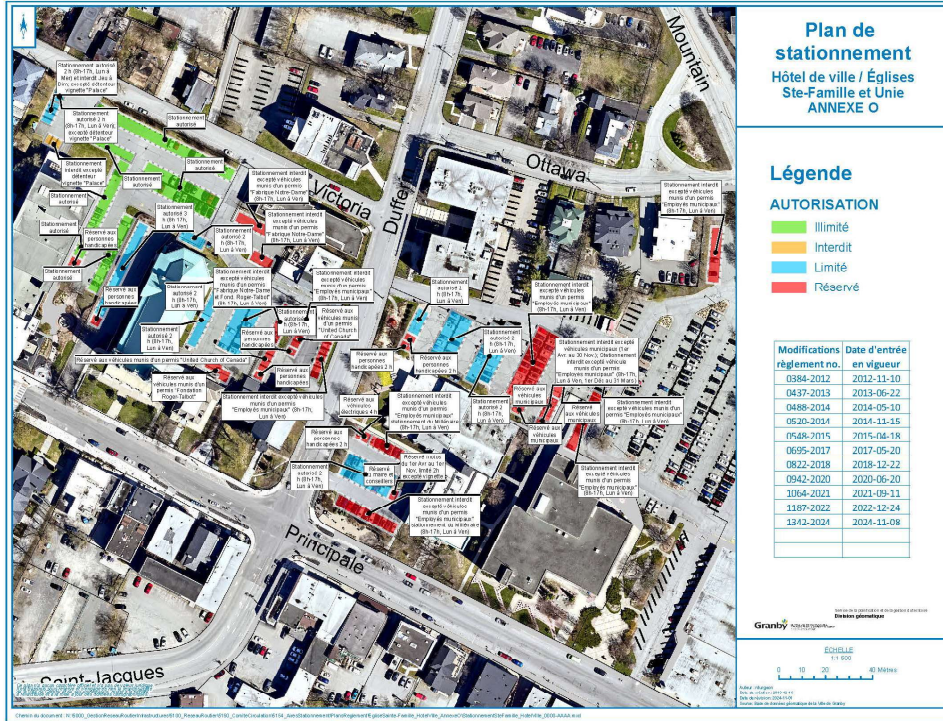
Plan de stationnement

Hôtel de ville / Églises Ste-Famille et Unie
ANNEXE O

Légende

AUTORISATION

Illimité
Interdit
Limité
Réservé

| Modifications règlement no. | Date d'entrée en vigueur |
|---|---|
| 0384-2012 | 2012-11-10 |
| 0437-2013 | 2013-06-22 |
| 0488-2014 | 2014-05-10 |
| 0520-2014 | 2014-11-15 |
| 0548-2015 | 2015-04-18 |
| 0695-2017 | 2017-05-20 |
| 0822-2018 | 2018-12-22 |
| 0942-2020 | 2020-06-20 |
| 1064-2021 | 2021-09-11 |
| 1187-2022 | 2022-12-24 |
| 1342-2024 | 2024-11-08 |
| | |
| | |

Mountain
Ottawa
Victoria
Dufferin
Principale
Saint-Jacques

Stationnement autorisé 2 h (8h-17h, Lun à Ven) et interdit Jeu à Dim, excepté détenteur vignette "Palace"
Stationnement autorisé 2 h (8h-17h, Lun à Ven), excepté détenteur vignette "Palace"
Stationnement autorisé
Stationnement autorisé
Stationnement interdit excepté détenteur vignette "Palace"
Stationnement autorisé
Stationnement autorisé
Stationnement autorisé
Stationnement autorisé 3 h (8h-17h, Lun à Ven)
Stationnement autorisé
Stationnement autorisé
Réservé aux personnes handicapées
Stationnement interdit excepté véhicules munis d'un permis "Fabrique Notre-Dame" (8h-17h, Lun à Ven)
Stationnement interdit excepté véhicules munis d'un permis "Fabrique Notre-Dame" (8h-17h, Lun à Ven)
Stationnement autorisé 2 h (8h-17h, Lun à Ven)
Stationnement interdit excepté véhicules munis d'un permis "Fabrique Notre-Dame et Fond. Roger-Talbot" (8h-17h, Lun à Ven)
Stationnement interdit excepté véhicules munis d'un permis "United Church of Canada"
Stationnement autorisé 2 h (8h-17h, Lun à Ven)
Réservé aux personnes handicapées
Stationnement autorisé 2 h (8h-17h, Lun à Ven)
Stationnement autorisé 2 h (8h-17h, Lun à Ven)
Stationnement autorisé 2 h (8h-17h, Lun à Ven)
Réservé aux véhicules munis d'un permis "United Church of Canada"
Réservé aux véhicules munis d'un permis "United Church of Canada"
Réservé aux personnes handicapées
Réservé aux personnes handicapées
Réservé aux véhicules munis d'un permis "Fondation Roger-Talbot"
Stationnement interdit excepté véhicules munis d'un permis "Employés municipaux" (8h-17h, Lun à Ven)
Réservé aux personnes handicapées 2 h
Réservé aux personnes handicapées 2 h
Réservé aux véhicules électriques 4 h
Réservé aux personnes handicapées 2 h
Réservé au maire et conseillers
Stationnement autorisé 2 h (8h-17h, Lun à Ven)
Stationnement interdit excepté véhicules munis d'un permis "Employés municipaux" (stationnement du Métropole)
Réservé au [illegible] du 1er Avr au 1er Nov, limité 2h excepté vignette
Stationnement interdit excepté véhicules munis d'un permis "Employés municipaux" (8h-17h, Lun à Ven)
Stationnement autorisé 1 h (8h-17h, Lun à Ven)
Stationnement interdit excepté véhicules munis d'un permis "Employés municipaux" (8h-17h, Lun à Ven)
Stationnement autorisé 1 h (8h-17h, Lun à Ven)
Stationnement autorisé 2 h (8h-17h, Lun à Ven)
Stationnement interdit excepté véhicules municipaux (1er Avr au 30 Nov); Stationnement interdit excepté véhicules munis d'un permis "Employés municipaux" (8h-17h, Lun à Ven, 1er Déc au 31 Mars)
Réservé aux véhicules municipaux
Réservé aux véhicules municipaux
Réservé aux véhicules municipaux
Stationnement interdit excepté véhicules munis d'un permis "Employés municipaux" (8h-17h, Lun à Ven)
Stationnement interdit excepté véhicules munis d'un permis "Employés municipaux" (8h-17h, Lun à Ven)
Stationnement interdit excepté véhicules munis d'un permis "Employés municipaux" (8h-17h, Lun à Ven)
Stationnement interdit excepté véhicules munis d'un permis "Employés municipaux" (8h-17h, Lun à Ven)

Granby
Division géomatique

ÉCHELLE
1:1 600
0 10 20 40 Mètres

Chemin du document: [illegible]